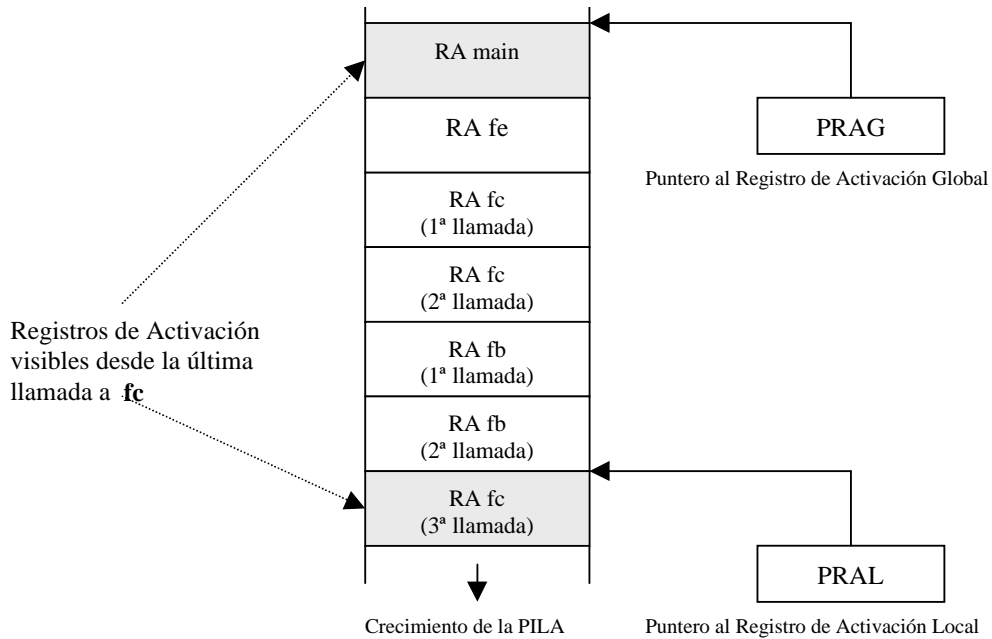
RA main

RA fe

RA fc
(1ª llamada)

RA fc
(2ª llamada)

RA fb
(1ª llamada)

RA fb
(2ª llamada)

RA fc
(3ª llamada)

PRAG

Puntero al Registro de Activación Global

Registros de Activación visibles desde la última llamada a **fc**

PRAL

Crecimiento de la PILA

Puntero al Registro de Activación Local